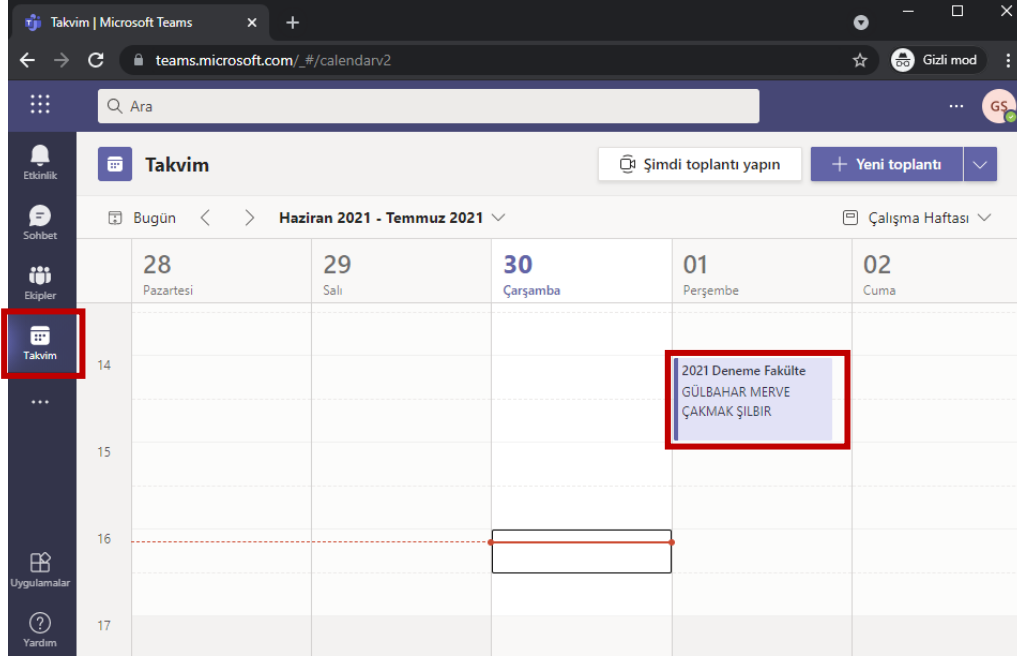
Takvim | Microsoft Teams ×
+

teams.microsoft.com/_#/calendarv2
Gizli mod

Ara
...
GS

Etkinlik
Sohbet
Ekipler
Takvim
...
Uygulamalar
Yardım

Takvim
Şimdi toplantı yapın
+ Yeni toplantı

Bugün
Haziran 2021 - Temmuz 2021
Çalışma Haftası

28
Pazartesi
29
Salı
30
Çarşamba
01
Perşembe
02
Cuma

14
15
16
17

2021 Deneme Fakülte
GÜLBAHAR MERVE ÇAKMAK ŞILBIR